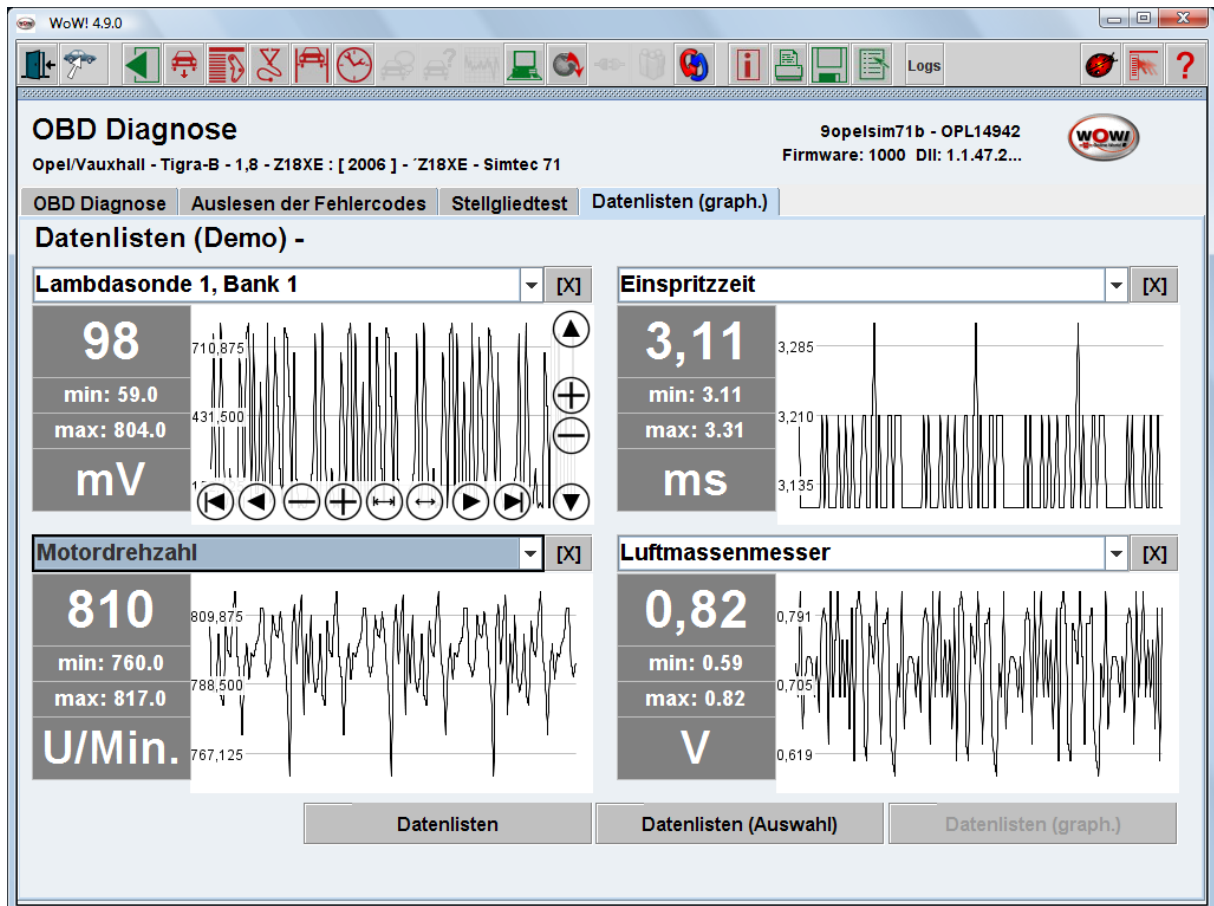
WoW! 4.9.0

Logs

OBD Diagnose

Opel/Vauxhall - Tigra-B - 1,8 - Z18XE : [ 2006 ] - ´Z18XE - Simtec 71

9opelsim71b - OPL14942
Firmware: 1000 Dll: 1.1.47.2...

OBD Diagnose | Auslesen der Fehlercodes | Stellgliedtest | Datenlisten (graph.)

Datenlisten (Demo) -

Lambdasonde 1, Bank 1 [X]

98
min: 59.0
max: 804.0
mV

710,875
431,500

Einspritzzeit [X]

3,11
min: 3.11
max: 3.31
ms

3,285
3,210
3,135

Motordrehzahl [X]

810
min: 760.0
max: 817.0
U/Min.

809,875
788,500
767,125

Luftmassenmesser [X]

0,82
min: 0.59
max: 0.82
V

0,791
0,705
0,619

Datenlisten | Datenlisten (Auswahl) | Datenlisten (graph.)